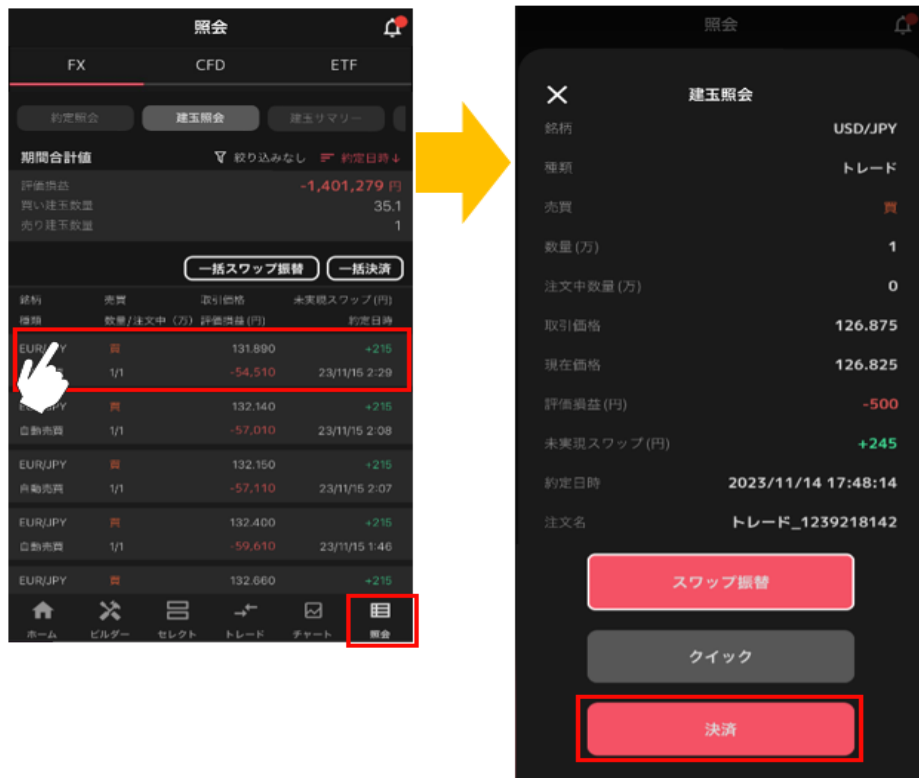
照会

FX CFD ETF

約定照会 建玉照会 建玉サマリー

期間合計値 絞り込みなし 約定日時↓

評価損益 -1,401,279 円
買い建玉数量 35.1
売り建玉数量 1

一括スワップ振替 一括決済

| 銘柄 | 売買 | 取引価格 | 未実現スワップ(円) |
|---|---|---|---|
| 種類 | 数量/注文中（万） | 評価損益(円) | 約定日時 |
| EUR/JPY | 買 | 131.890 | +215 |
| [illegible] | 1/1 | -54,510 | 23/11/15 2:29 |
| EUR/JPY | 買 | 132.140 | +215 |
| 自動売買 | 1/1 | -57,010 | 23/11/15 2:08 |
| EUR/JPY | 買 | 132.150 | +215 |
| 自動売買 | 1/1 | -57,110 | 23/11/15 2:07 |
| EUR/JPY | 買 | 132.400 | +215 |
| 自動売買 | 1/1 | -59,610 | 23/11/15 1:46 |
| EUR/JPY | 買 | 132.660 | +215 |

ホーム ビルダー セレクト トレード チャート 照会

照会

建玉照会

| | |
|---|---|
| 銘柄 | USD/JPY |
| 種類 | トレード |
| 売買 | 買 |
| 数量(万) | 1 |
| 注文中数量(万) | 0 |
| 取引価格 | 126.875 |
| 現在価格 | 126.825 |
| 評価損益(円) | -500 |
| 未実現スワップ(円) | +245 |
| 約定日時 | 2023/11/14 17:48:14 |
| 注文名 | トレード_1239218142 |

スワップ振替

クイック

決済